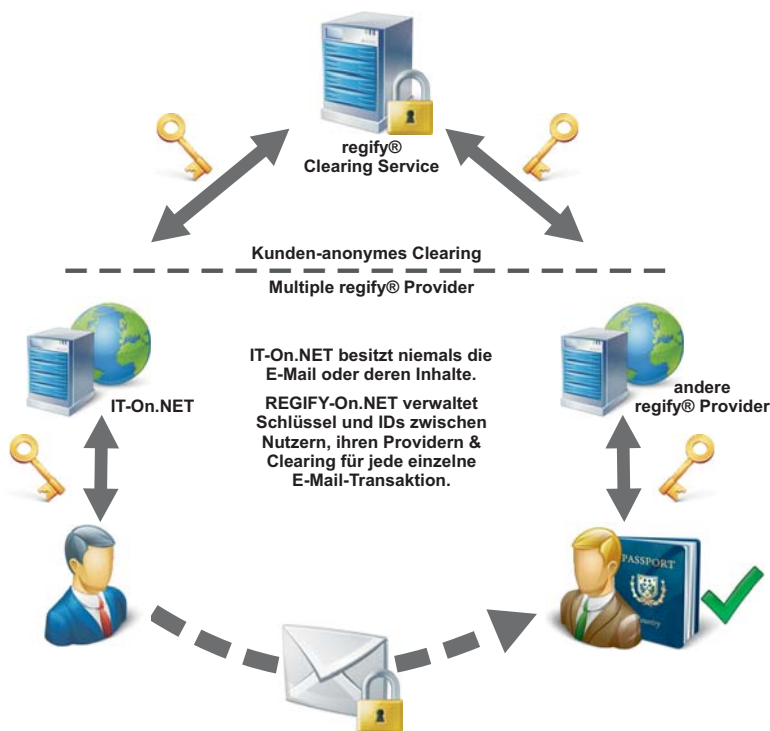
regify®
Clearing Service

Kunden-anonymes Clearing

Multiple regify® Provider

IT-On.NET

IT-On.NET besitzt niemals die E-Mail oder deren Inhalte.

REGIFY-On.NET verwaltet Schlüssel und IDs zwischen Nutzern, ihren Providern & Clearing für jede einzelne E-Mail-Transaktion.

andere
regify® Provider

PASSPORT